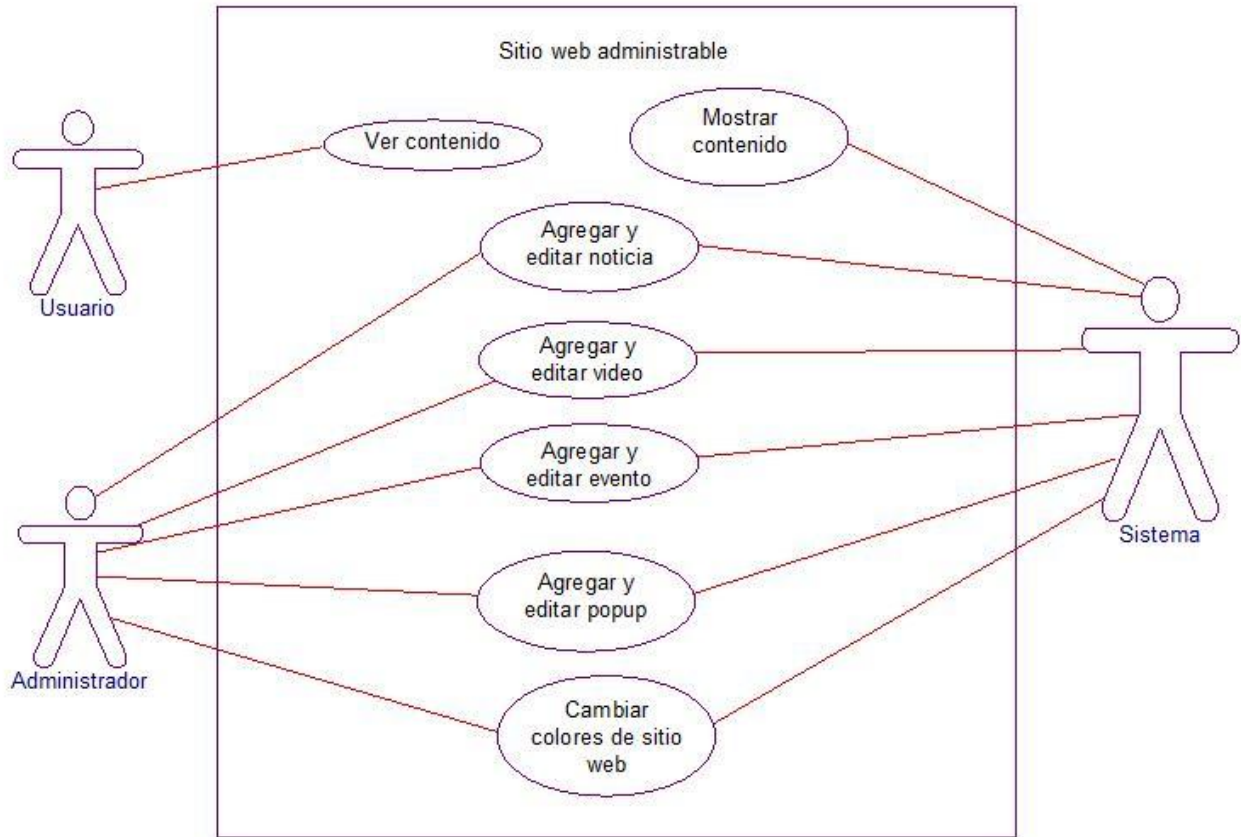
Sitio web administrable

Ver contenido

Mostrar contenido

Usuario

Agregar y editar noticia

Agregar y editar video

Agregar y editar evento

Agregar y editar popup

Cambiar colores de sitio web

Administrador

Sistema